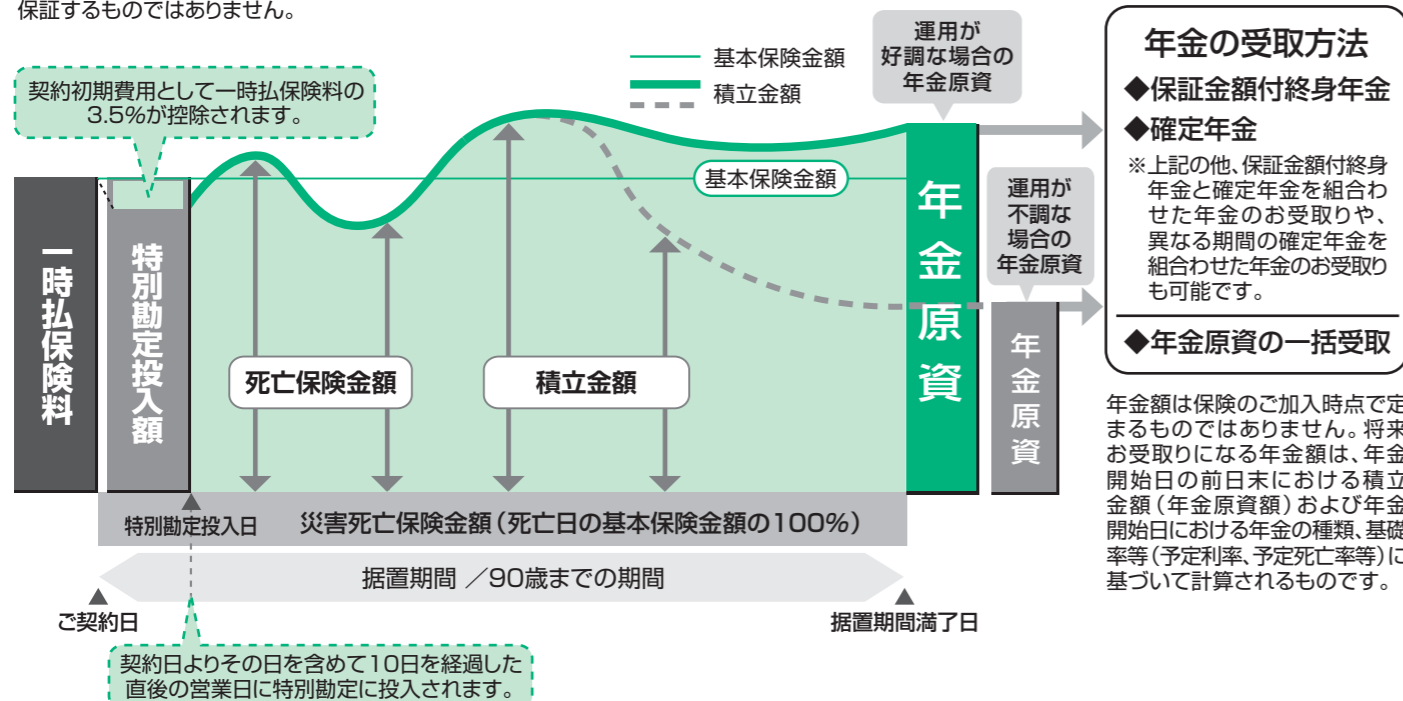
保証するものではありません。

基本保険金額
積立金額

運用が好調な場合の年金原資

契約初期費用として一時払保険料の3.5%が控除されます。

基本保険金額

一時払保険料

特別勘定投入額

死亡保険金額

積立金額

年金原資

運用が不調な場合の年金原資

年金原資

特別勘定投入日

災害死亡保険金額（死亡日の基本保険金額の100%）

据置期間 ／90歳までの期間

ご契約日

据置期間満了日

契約日よりその日を含めて10日を経過した直後の営業日に特別勘定に投入されます。

年金の受取方法

◆保証金額付終身年金

◆確定年金

※上記の他、保証金額付終身年金と確定年金を組合わせた年金のお受取りや、異なる期間の確定年金を組合わせた年金のお受取りも可能です。

◆年金原資の一括受取

年金額は保険のご加入時点で定まるものではありません。将来お受取りになる年金額は、年金開始日の前日末における積立金額（年金原資額）および年金開始日における年金の種類、基礎率等（予定利率、予定死亡率等）に基づいて計算されるものです。